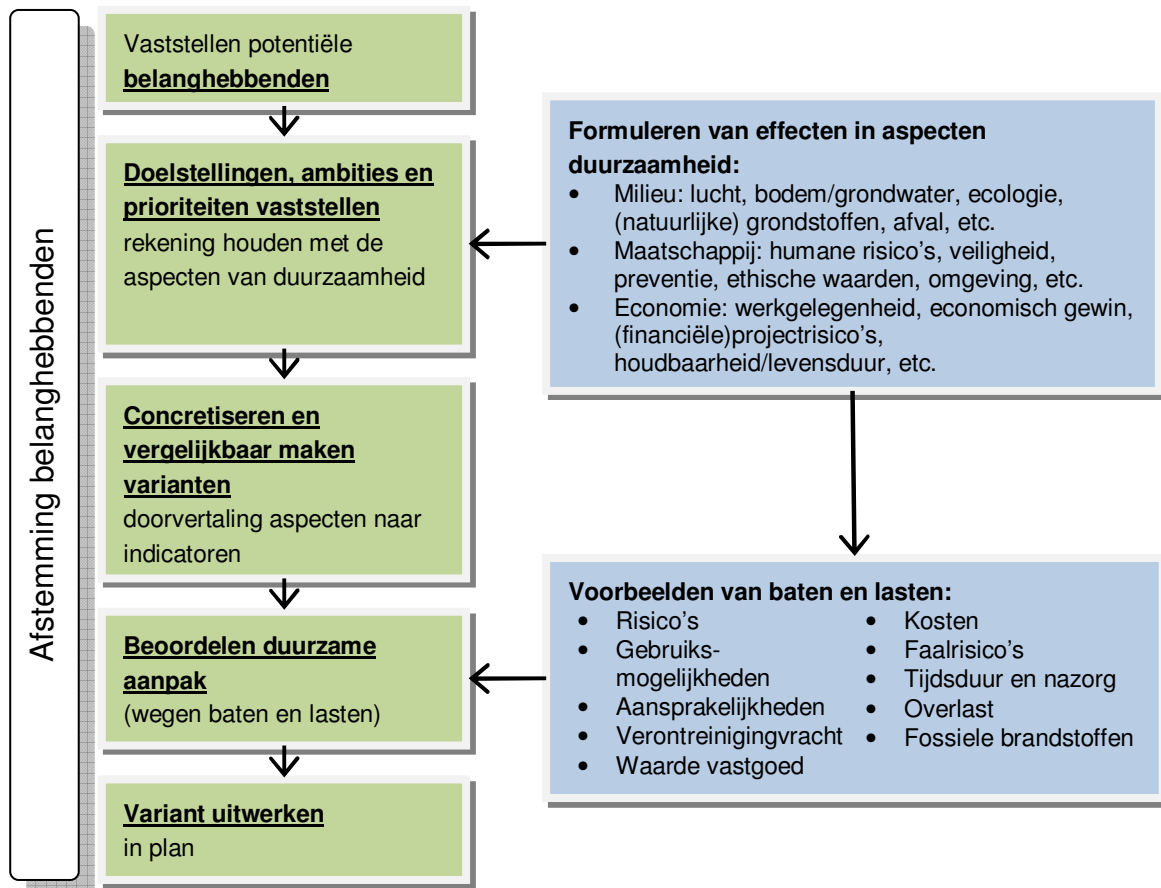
Afstemming belanghebbenden

Vaststellen potentiële **belanghebbenden**

**Doelstellingen, ambities en prioriteiten vaststellen**
rekening houden met de aspecten van duurzaamheid

**Concretiseren en vergelijkbaar maken varianten**
doorvertaling aspecten naar indicatoren

**Beoordelen duurzame aanpak**
(wegen baten en lasten)

**Variant uitwerken**
in plan

**Formuleren van effecten in aspecten duurzaamheid:**
- Milieu: lucht, bodem/grondwater, ecologie, (natuurlijke) grondstoffen, afval, etc.
- Maatschappij: humane risico's, veiligheid, preventie, ethische waarden, omgeving, etc.
- Economie: werkgelegenheid, economisch gewin, (financiële)projectrisico's, houdbaarheid/levensduur, etc.

**Voorbeelden van baten en lasten:**
- Risico's
- Gebruiks-mogelijkheden
- Aansprakelijkheden
- Verontreinigingvracht
- Waarde vastgoed
- Kosten
- Faalrisico's
- Tijdsduur en nazorg
- Overlast
- Fossiele brandstoffen